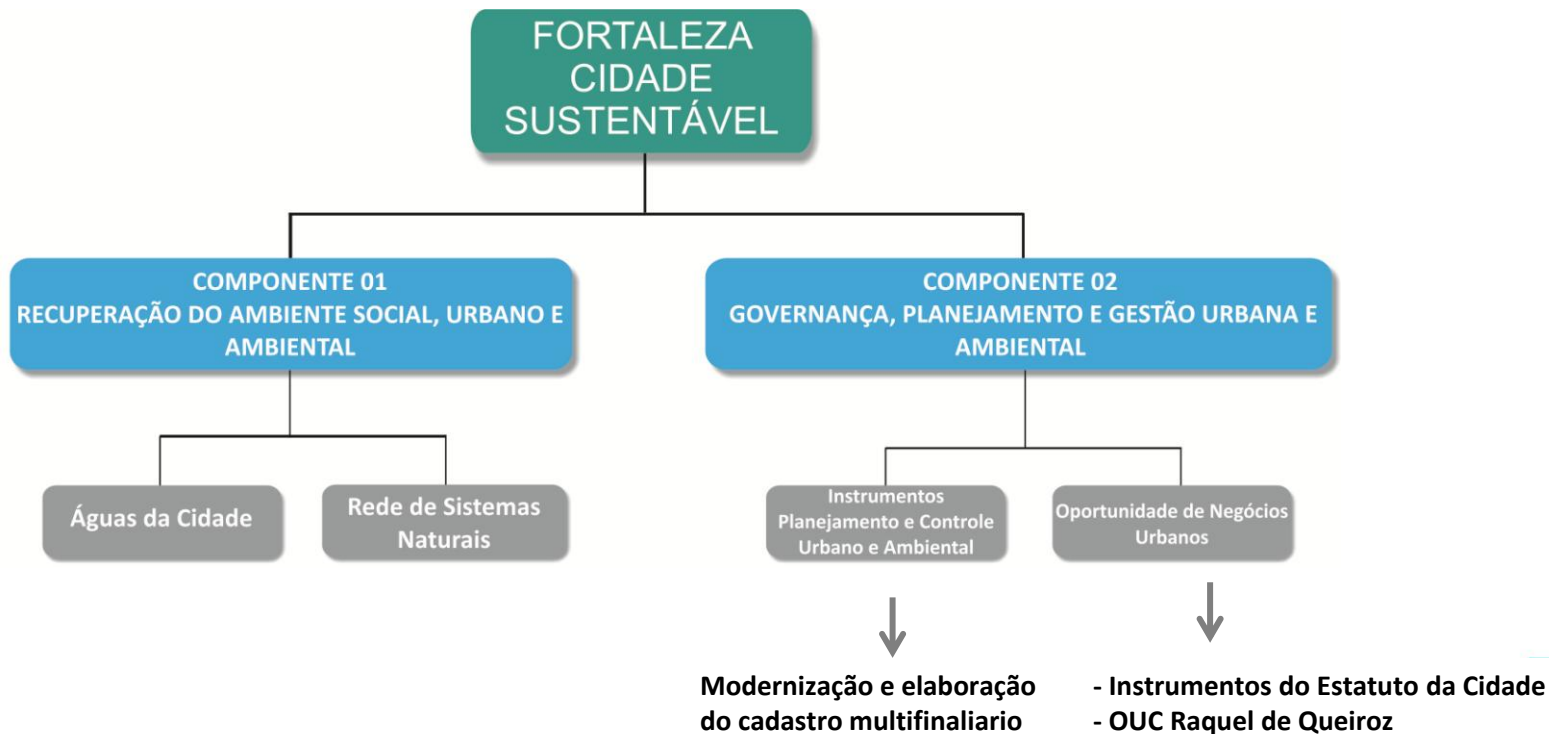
FORTALEZA
CIDADE
SUSTENTÁVEL

COMPONENTE 01
RECUPERAÇÃO DO AMBIENTE SOCIAL, URBANO E AMBIENTAL

COMPONENTE 02
GOVERNANÇA, PLANEJAMENTO E GESTÃO URBANA E AMBIENTAL

Águas da Cidade

Rede de Sistemas Naturais

Instrumentos Planejamento e Controle Urbano e Ambiental

Oportunidade de Negócios Urbanos

Modernização e elaboração do cadastro multifinaliario

- Instrumentos do Estatuto da Cidade
- OUC Raquel de Queiroz